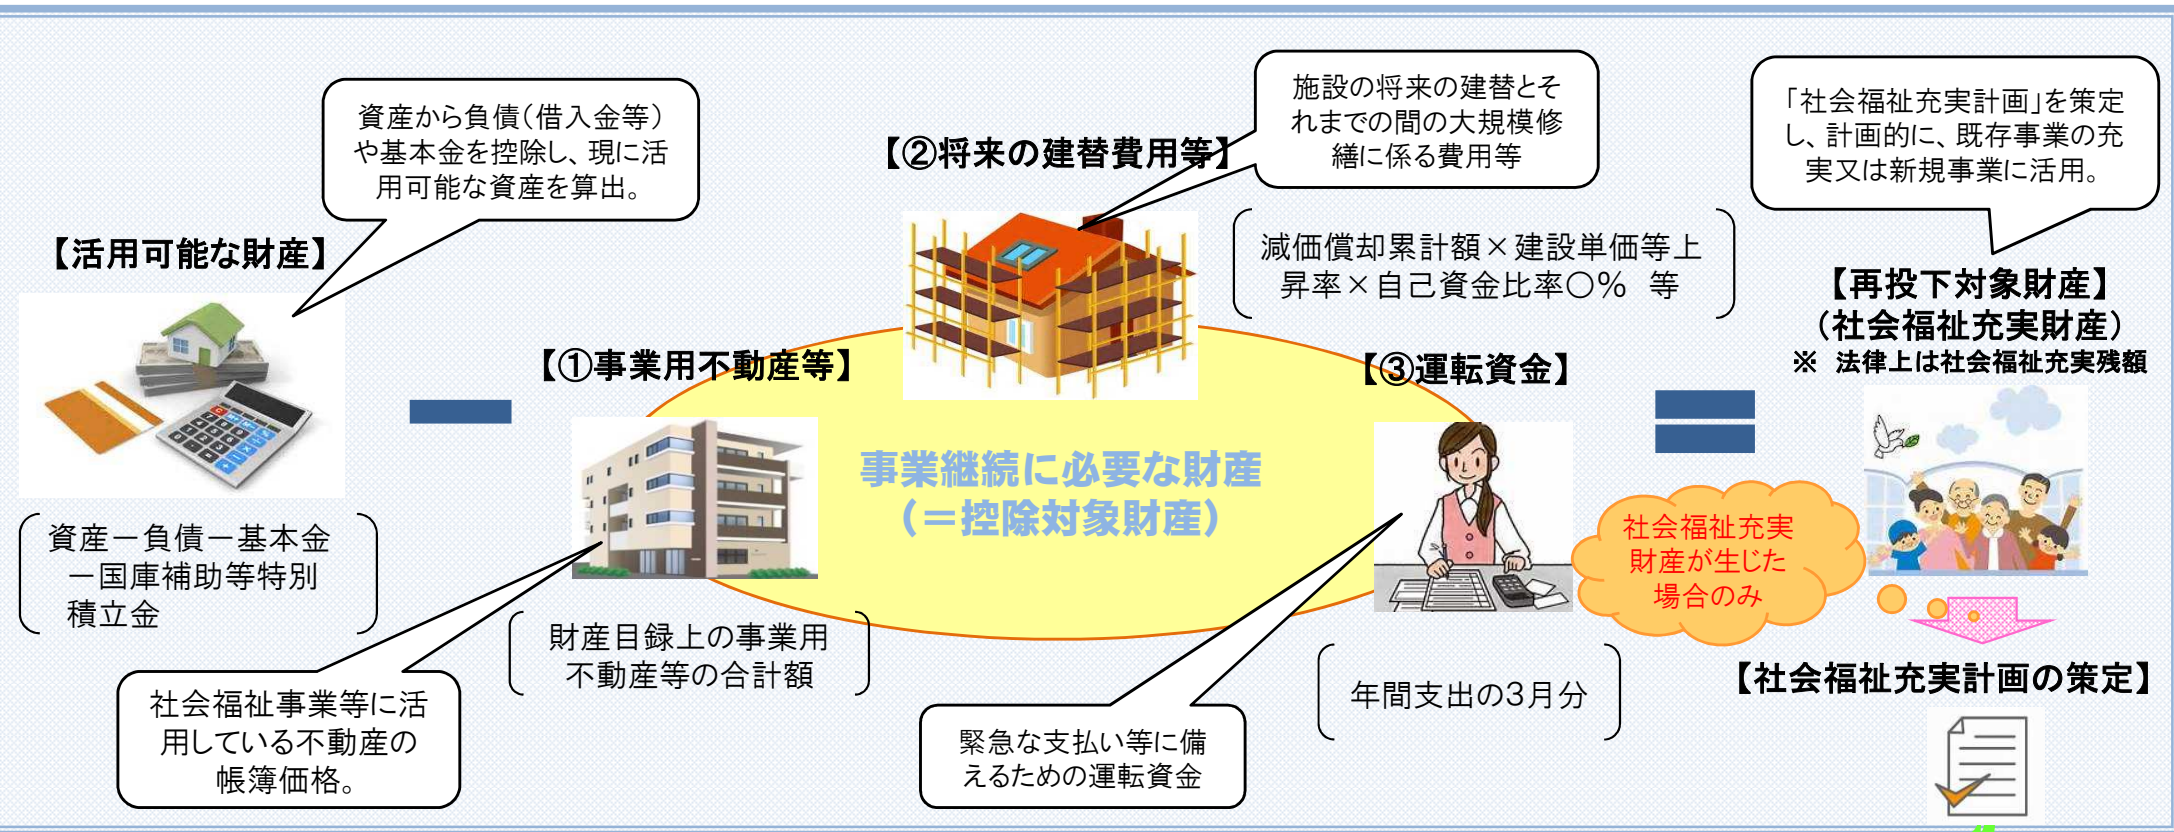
資産から負債（借入金等）や基本金を控除し、現に活用可能な資産を算出。

【活用可能な財産】

資産ー負債ー基本金ー国庫補助等特別積立金

【②将来の建替費用等】

施設の将来の建替とそれまでの間の大規模修繕に係る費用等

減価償却累計額×建設単価等上昇率×自己資金比率○％　等

「社会福祉充実計画」を策定し、計画的に、既存事業の充実又は新規事業に活用。

【再投下対象財産】
（社会福祉充実財産）
※　法律上は社会福祉充実残額

【①事業用不動産等】

事業継続に必要な財産
（＝控除対象財産）

【③運転資金】

社会福祉充実財産が生じた場合のみ

財産目録上の事業用不動産等の合計額

年間支出の3月分

【社会福祉充実計画の策定】

社会福祉事業等に活用している不動産の帳簿価格。

緊急な支払い等に備えるための運転資金